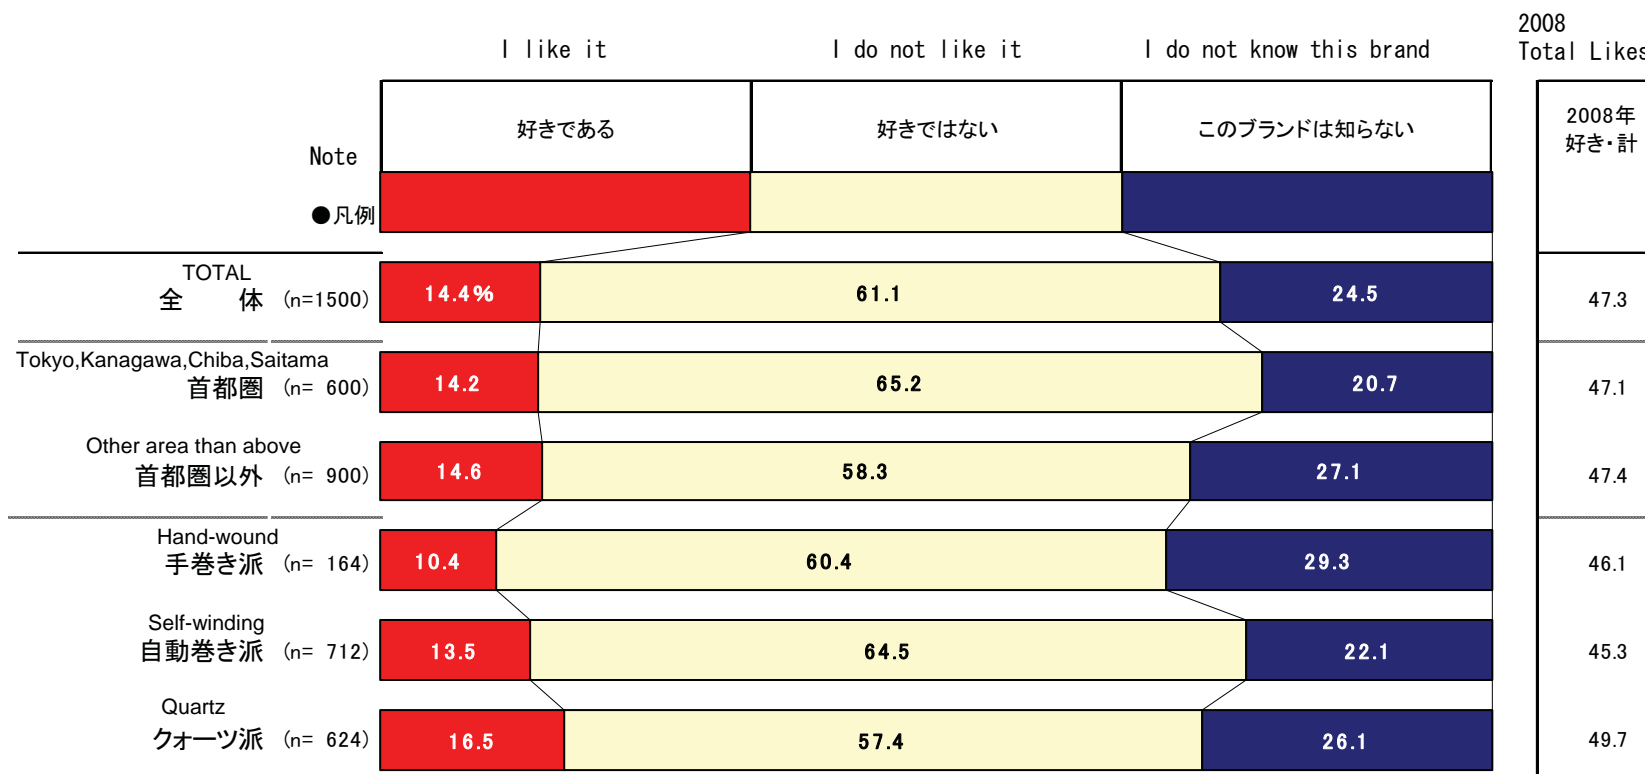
I like it | I do not like it | I do not know this brand | 2008 Total Likes

| Note ●凡例 | 好きである | 好きではない | このブランドは知らない | 2008年 好き・計 |
|---|---|---|---|---|
| TOTAL 全　体 (n=1500) | 14.4% | 61.1 | 24.5 | 47.3 |
| Tokyo,Kanagawa,Chiba,Saitama 首都圏 (n= 600) | 14.2 | 65.2 | 20.7 | 47.1 |
| Other area than above 首都圏以外 (n= 900) | 14.6 | 58.3 | 27.1 | 47.4 |
| Hand-wound 手巻き派 (n= 164) | 10.4 | 60.4 | 29.3 | 46.1 |
| Self-winding 自動巻き派 (n= 712) | 13.5 | 64.5 | 22.1 | 45.3 |
| Quartz クォーツ派 (n= 624) | 16.5 | 57.4 | 26.1 | 49.7 |